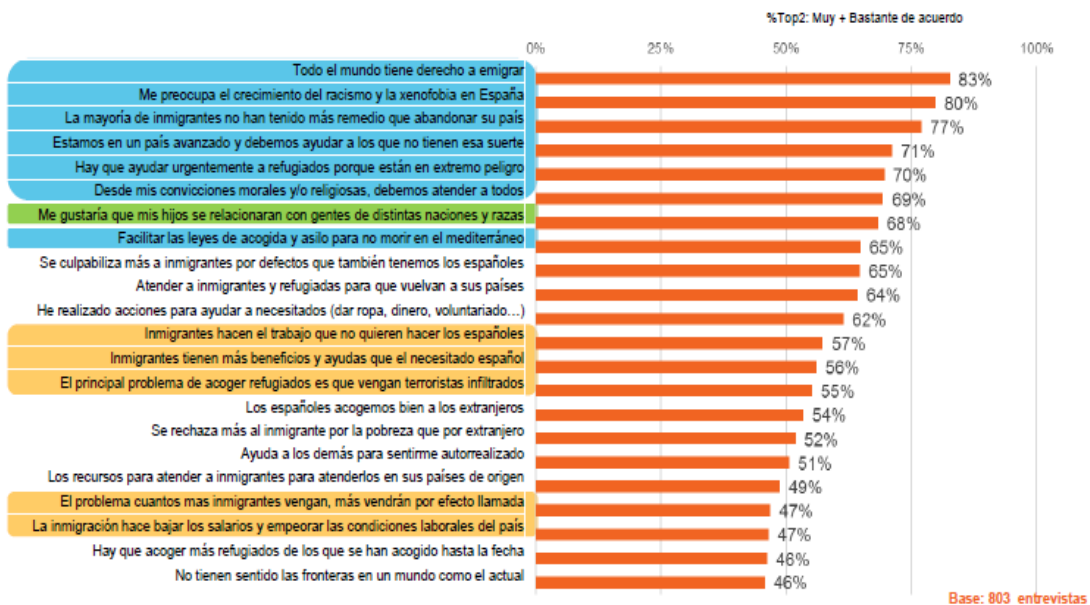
%Top2: Muy + Bastante de acuerdo

0% 25% 50% 75% 100%

| | |
|---|---|
| Todo el mundo tiene derecho a emigrar | 83% |
| Me preocupa el crecimiento del racismo y la xenofobia en España | 80% |
| La mayoría de inmigrantes no han tenido más remedio que abandonar su país | 77% |
| Estamos en un país avanzado y debemos ayudar a los que no tienen esa suerte | 71% |
| Hay que ayudar urgentemente a refugiados porque están en extremo peligro | 70% |
| Desde mis convicciones morales y/o religiosas, debemos atender a todos | 69% |
| Me gustaría que mis hijos se relacionaran con gentes de distintas naciones y razas | 68% |
| Facilitar las leyes de acogida y asilo para no morir en el mediterráneo | 65% |
| Se culpabiliza más a inmigrantes por defectos que también tenemos los españoles | 65% |
| Atender a inmigrantes y refugiadas para que vuelvan a sus países | 64% |
| He realizado acciones para ayudar a necesitados (dar ropa, dinero, voluntariado…) | 62% |
| Inmigrantes hacen el trabajo que no quieren hacer los españoles | 57% |
| Inmigrantes tienen más beneficios y ayudas que el necesitado español | 56% |
| El principal problema de acoger refugiados es que vengan terroristas infiltrados | 55% |
| Los españoles acogemos bien a los extranjeros | 54% |
| Se rechaza más al inmigrante por la pobreza que por extranjero | 52% |
| Ayuda a los demás para sentirme autorrealizado | 51% |
| Los recursos para atender a inmigrantes para atenderlos en sus países de origen | 49% |
| El problema cuantos mas inmigrantes vengan, más vendrán por efecto llamada | 47% |
| La inmigración hace bajar los salarios y empeorar las condiciones laborales del país | 47% |
| Hay que acoger más refugiados de los que se han acogido hasta la fecha | 46% |
| No tienen sentido las fronteras en un mundo como el actual | 46% |

Base: 803 entrevistas